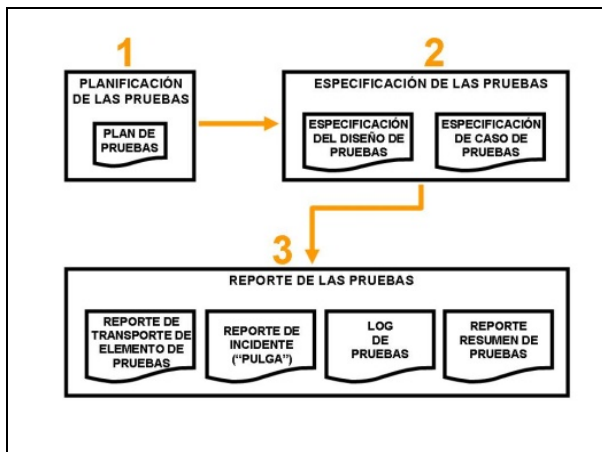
1

PLANIFICACIÓN DE LAS PRUEBAS

PLAN DE PRUEBAS

2

ESPECIFICACIÓN DE LAS PRUEBAS

ESPECIFICACIÓN DEL DISEÑO DE PRUEBAS

ESPECIFICACIÓN DE CASO DE PRUEBAS

3

REPORTE DE LAS PRUEBAS

REPORTE DE TRANSPORTE DE ELEMENTO DE PRUEBAS

REPORTE DE INCIDENTE ("PULGA")

LOG DE PRUEBAS

REPORTE RESUMEN DE PRUEBAS